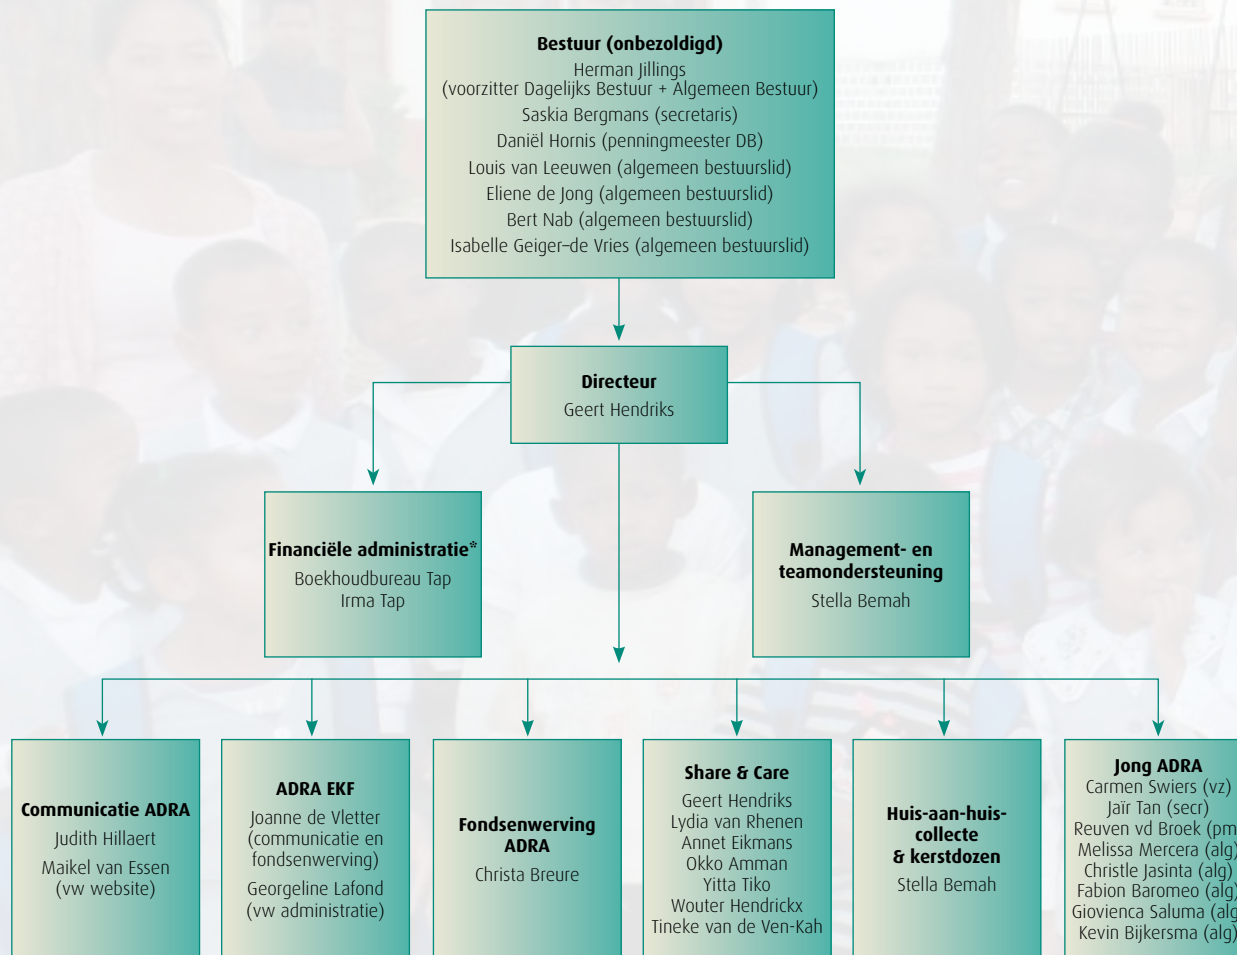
Bestuur (onbezoldigd)
Herman Jillings
(voorzitter Dagelijks Bestuur + Algemeen Bestuur)
Saskia Bergmans (secretaris)
Daniël Hornis (penningmeester DB)
Louis van Leeuwen (algemeen bestuurslid)
Eliene de Jong (algemeen bestuurslid)
Bert Nab (algemeen bestuurslid)
Isabelle Geiger–de Vries (algemeen bestuurslid)

Directeur
Geert Hendriks

Financiële administratie*
Boekhoudbureau Tap
Irma Tap

Management- en teamondersteuning
Stella Bemah

Communicatie ADRA
Judith Hillaert
Maikel van Essen
(vw website)

ADRA EKF
Joanne de Vletter
(communicatie en fondsenwerving)
Georgeline Lafond
(vw administratie)

Fondsenwerving ADRA
Christa Breure

Share & Care
Geert Hendriks
Lydia van Rhenen
Annet Eikmans
Okko Amman
Yitta Tiko
Wouter Hendrickx
Tineke van de Ven-Kah

Huis-aan-huis-collecte
& kerstdozen
Stella Bemah

Jong ADRA
Carmen Swiers (vz)
Jaïr Tan (secr)
Reuven vd Broek (pm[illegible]
Melissa Mercera (alg)
Christle Jasinta (alg)
Fabion Baromeo (alg)
Giovienca Saluma (alg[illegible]
Kevin Bijkersma (alg)